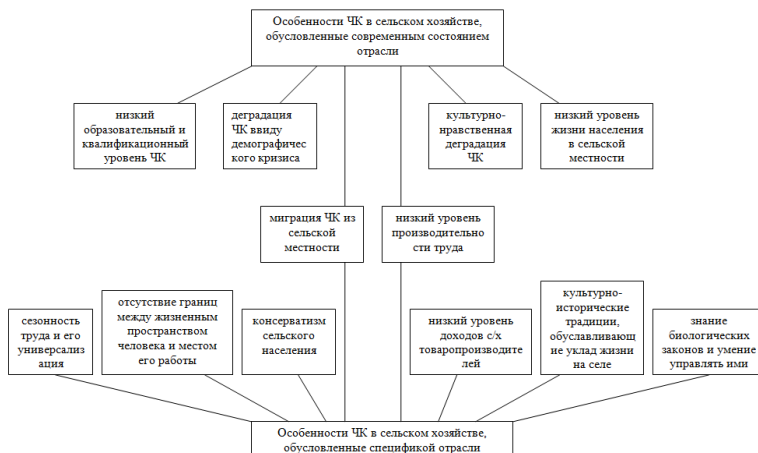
Особенности ЧК в сельском хозяйстве, обусловленные современным состоянием отрасли

низкий образовательный и квалификационный уровень ЧК

деградация ЧК ввиду демографического кризиса

культурно-нравственная деградация ЧК

низкий уровень жизни населения в сельской местности

миграция ЧК из сельской местности

низкий уровень производительности труда

сезонность труда и его универсализация

отсутствие границ между жизненным пространством человека и местом его работы

консерватизм сельского населения

низкий уровень доходов с/х товаропроизводителей

культурно-исторические традиции, обуславливающие уклад жизни на селе

знание биологических законов и умение управлять ими

Особенности ЧК в сельском хозяйстве, обусловленные спецификой отрасли